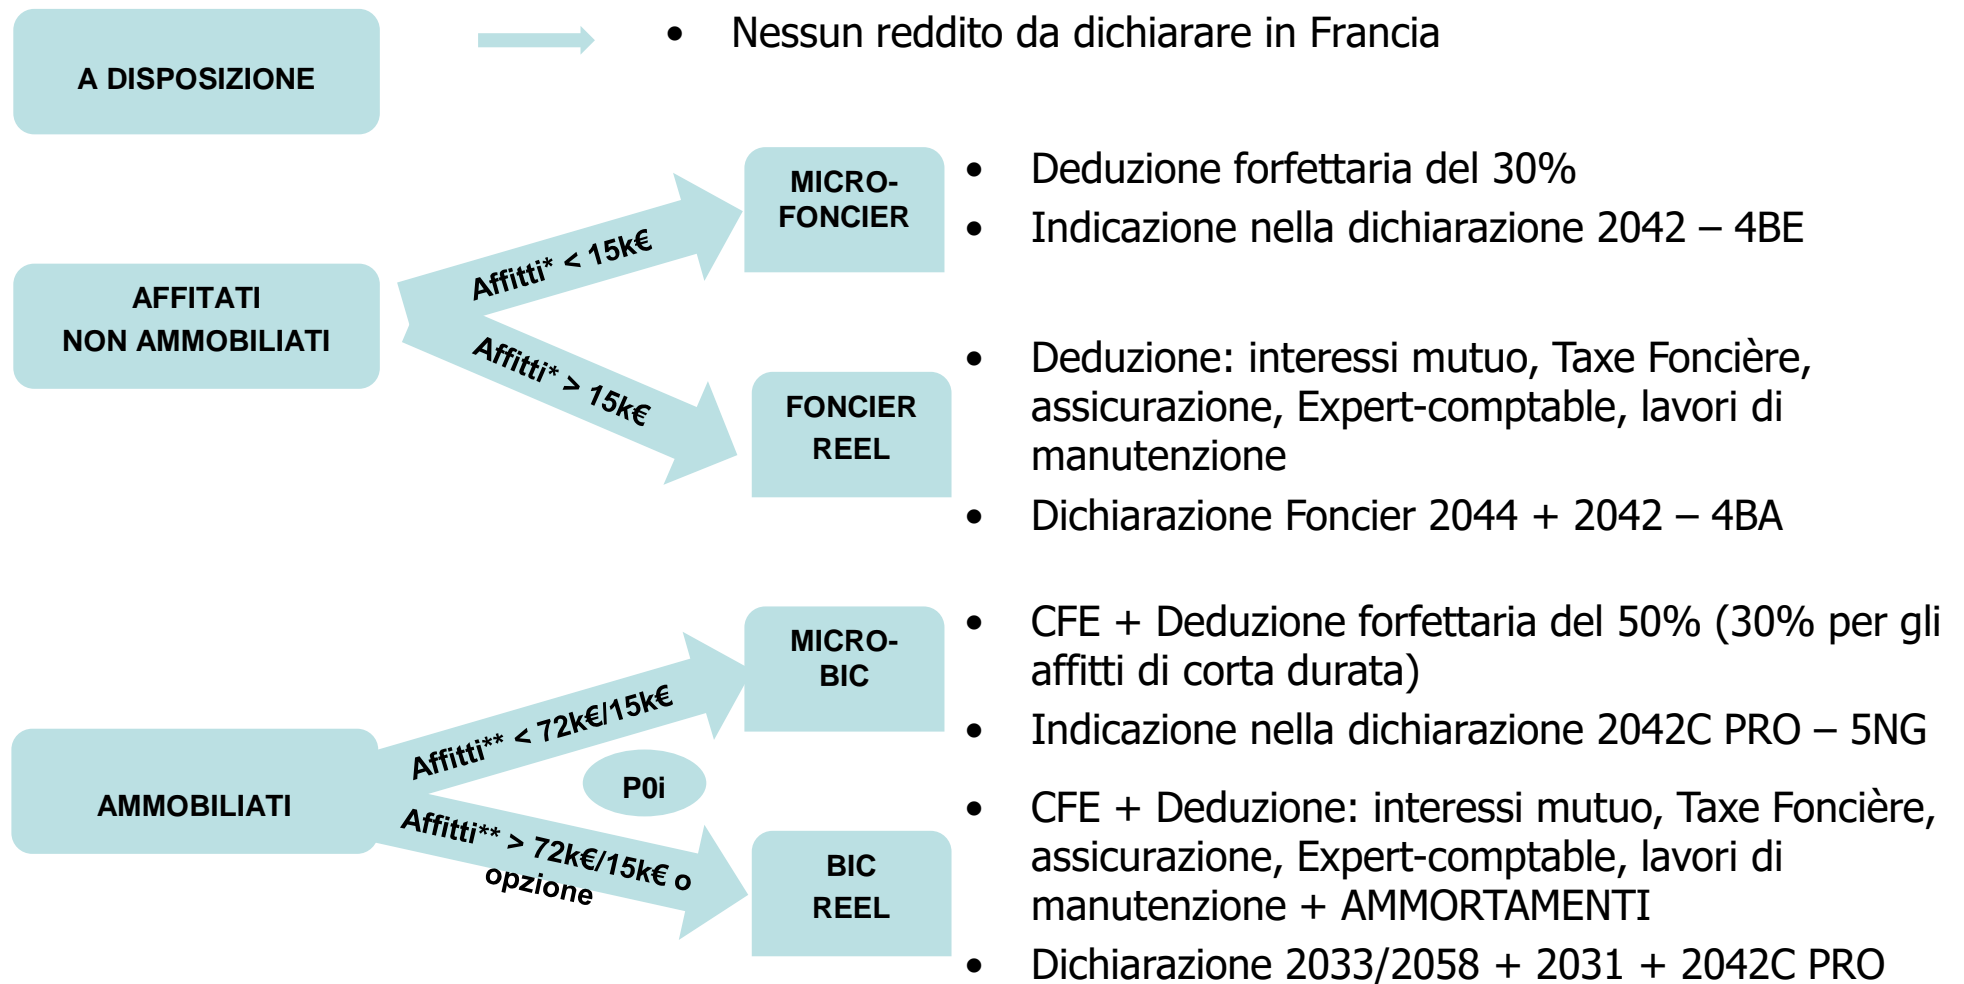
A DISPOSIZIONE

• Nessun reddito da dichiarare in Francia

AFFITATI NON AMMOBILIATI

Affitti* < 15k€

MICRO-FONCIER

• Deduzione forfettaria del 30%
• Indicazione nella dichiarazione 2042 – 4BE

Affitti* > 15k€

FONCIER REEL

• Deduzione: interessi mutuo, Taxe Foncière, assicurazione, Expert-comptable, lavori di manutenzione
• Dichiarazione Foncier 2044 + 2042 – 4BA

AMMOBILIATI

Affitti** < 72k€/15k€

MICRO-BIC

• CFE + Deduzione forfettaria del 50% (30% per gli affitti di corta durata)
• Indicazione nella dichiarazione 2042C PRO – 5NG

P0i

Affitti** > 72k€/15k€ o opzione

BIC REEL

• CFE + Deduzione: interessi mutuo, Taxe Foncière, assicurazione, Expert-comptable, lavori di manutenzione + AMMORTAMENTI
• Dichiarazione 2033/2058 + 2031 + 2042C PRO